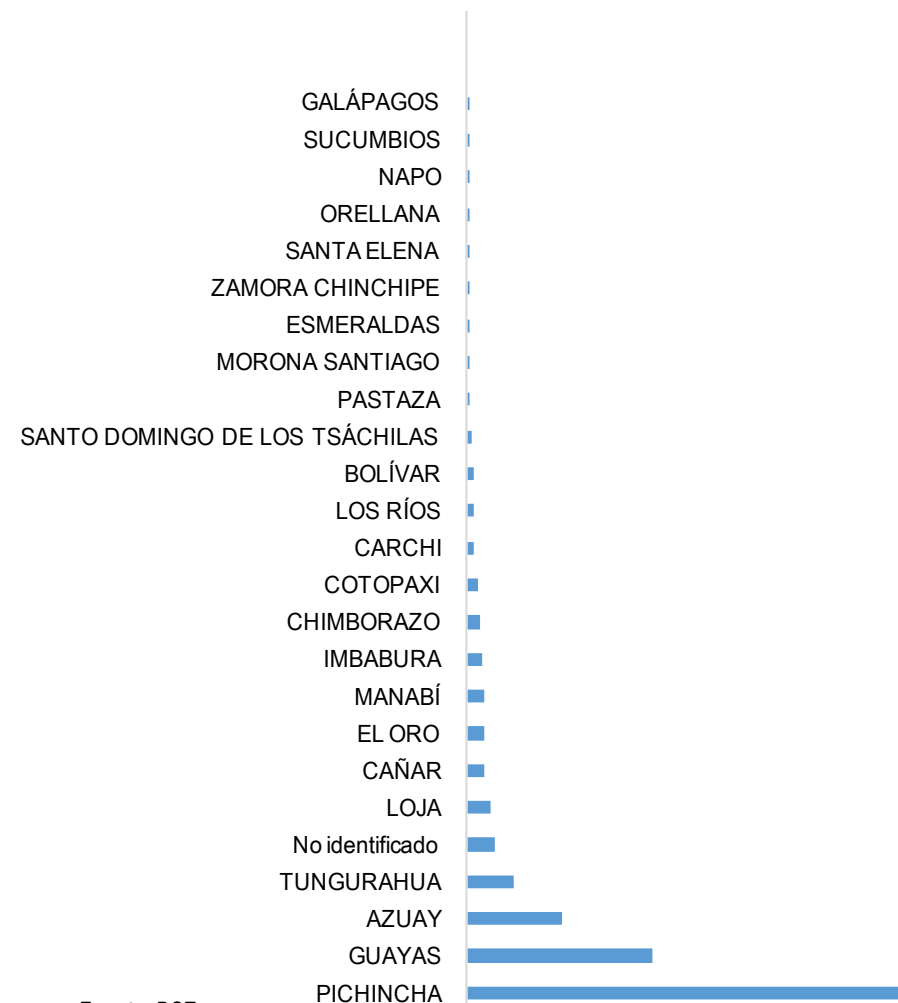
GALÁPAGOS
SUCUMBIOS
NAPO
ORELLANA
SANTA ELENA
ZAMORA CHINCHIPE
ESMERALDAS
MORONA SANTIAGO
PASTAZA
SANTO DOMINGO DE LOS TSÁCHILAS
BOLÍVAR
LOS RÍOS
CARCHI
COTOPAXI
CHIMBORAZO
IMBABURA
MANABÍ
EL ORO
CAÑAR
LOJA
No identificado
TUNGURAHUA
AZUAY
GUAYAS
PICHINCHA

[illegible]